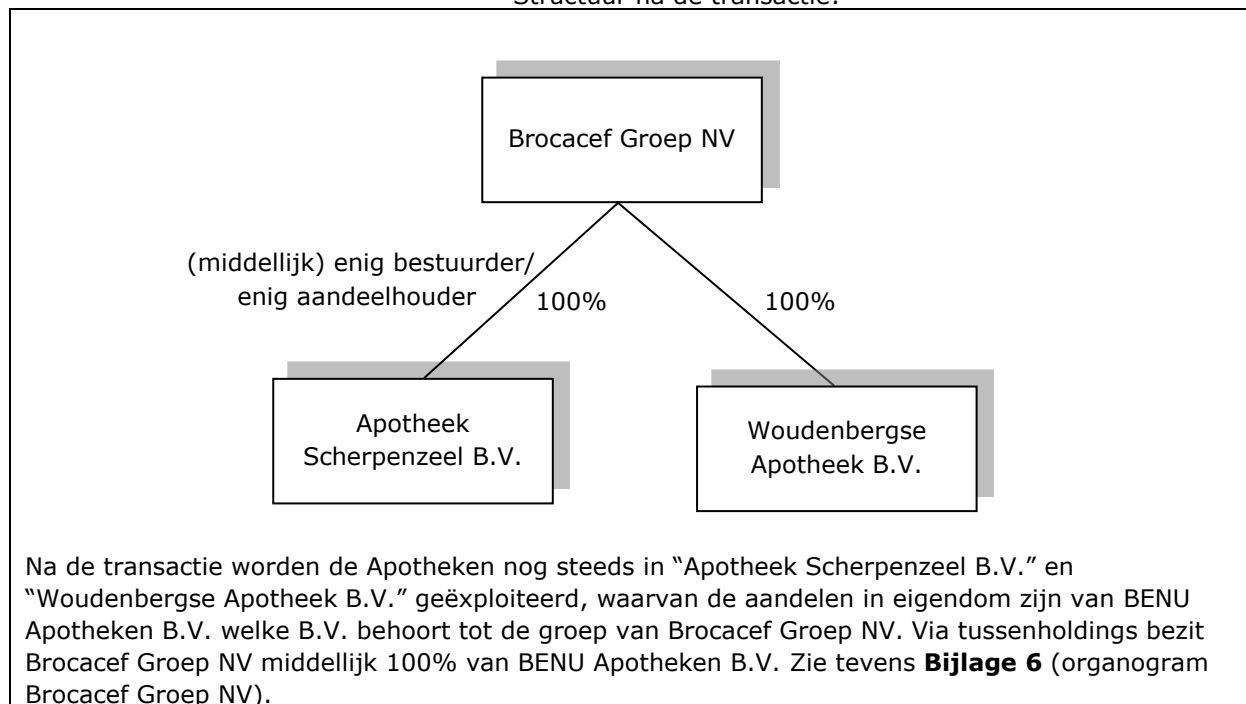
Structuur na de transactie:

Brocacef Groep NV

(middellijk) enig bestuurder/ enig aandeelhouder

100%

100%

Apotheek Scherpenzeel B.V.

Woudenbergse Apotheek B.V.

Na de transactie worden de Apotheken nog steeds in "Apotheek Scherpenzeel B.V." en "Woudenbergse Apotheek B.V." geëxploiteerd, waarvan de aandelen in eigendom zijn van BENU Apotheken B.V. welke B.V. behoort tot de groep van Brocacef Groep NV. Via tussenholdings bezit Brocacef Groep NV middellijk 100% van BENU Apotheken B.V. Zie tevens **Bijlage 6** (organogram Brocacef Groep NV).